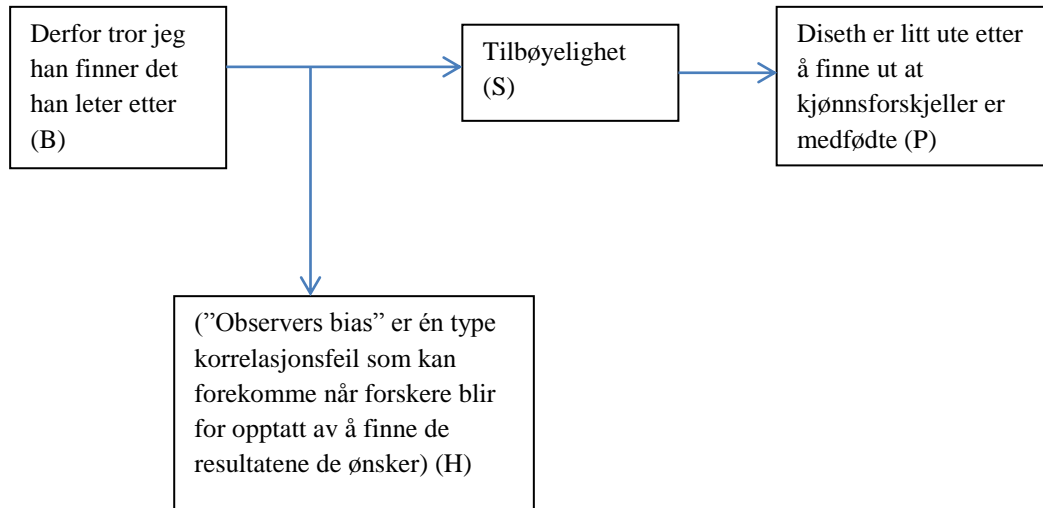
Derfor tror jeg han finner det han leter etter (B)

Tilbøyelighet (S)

Diseth er litt ute etter å finne ut at kjønnsforskjeller er medfødte (P)

(”Observers bias” er én type korrelasjonsfeil som kan forekomme når forskere blir for opptatt av å finne de resultatene de ønsker) (H)